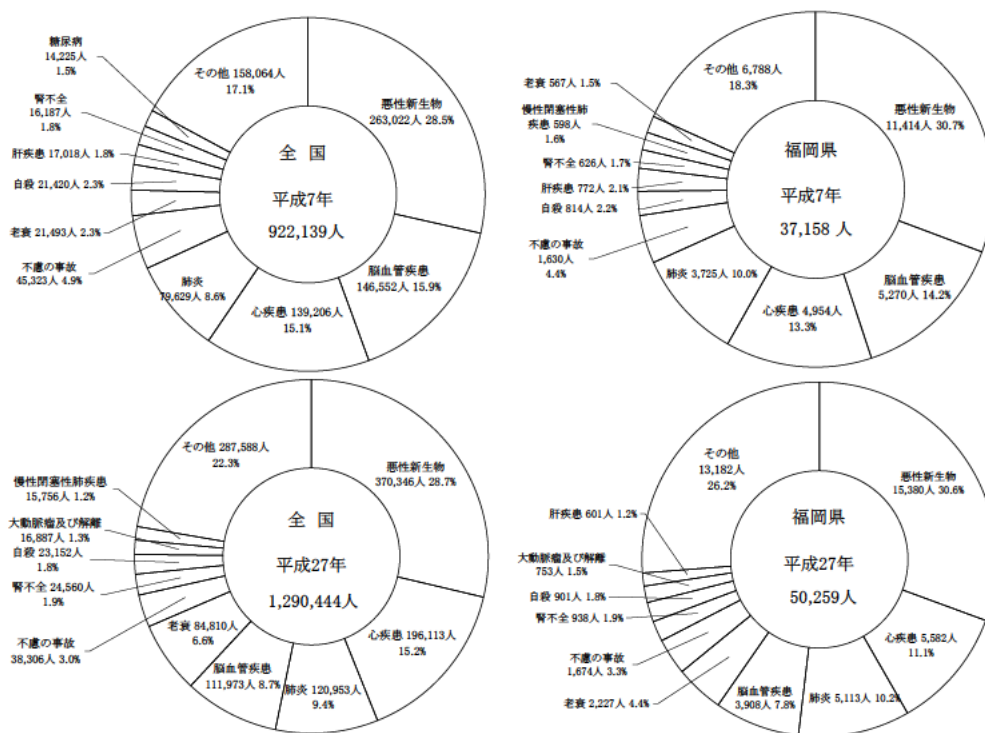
糖尿病
14,225人
1.5%

腎不全
16,187人
1.8%

肝疾患 17,018人 1.8%

自殺 21,420人 2.3%

老衰 21,493人 2.3%

不慮の事故
45,323人 4.9%

肺炎
79,629人 8.6%

その他 158,064人
17.1%

悪性新生物
263,022人 28.5%

全 国
平成7年
922,139人

脳血管疾患
146,552人 15.9%

心疾患 139,206人
15.1%

老衰 567人 1.5%

慢性閉塞性肺疾患 598人
1.6%

腎不全 626人 1.7%

肝疾患 772人 2.1%

自殺 814人 2.2%

不慮の事故
1,630人
4.4%

肺炎 3,725人 10.0%

その他 6,788人
18.3%

悪性新生物
11,414人 30.7%

福岡県
平成7年
37,158 人

脳血管疾患
5,270人 14.2%

心疾患 4,954人
13.3%

慢性閉塞性肺疾患
15,756人 1.2%

大動脈瘤及び解離
16,887人 1.3%

自殺 23,152人
1.8%

腎不全 24,560人
1.9%

不慮の事故
38,306人 3.0%

老衰 84,810人
6.6%

脳血管疾患
111,973人 8.7%

肺炎 120,953人
9.4%

その他 287,588人
22.3%

悪性新生物
370,346人 28.7%

全 国
平成27年
1,290,444人

心疾患 196,113人
15.2%

肝疾患 601人 1.2%

大動脈瘤及び解離
753人 1.5%

自殺 901人 1.8%

腎不全 938人 1.9%

不慮の事故
1,674人 3.3%

老衰 2,227人 4.4%

脳血管疾患
3,908人 7.8%

肺炎 5,113人 10.2%

その他
13,182人
26.2%

悪性新生物
15,380人 30.6%

福岡県
平成27年
50,259人

心疾患 5,582人
11.1%